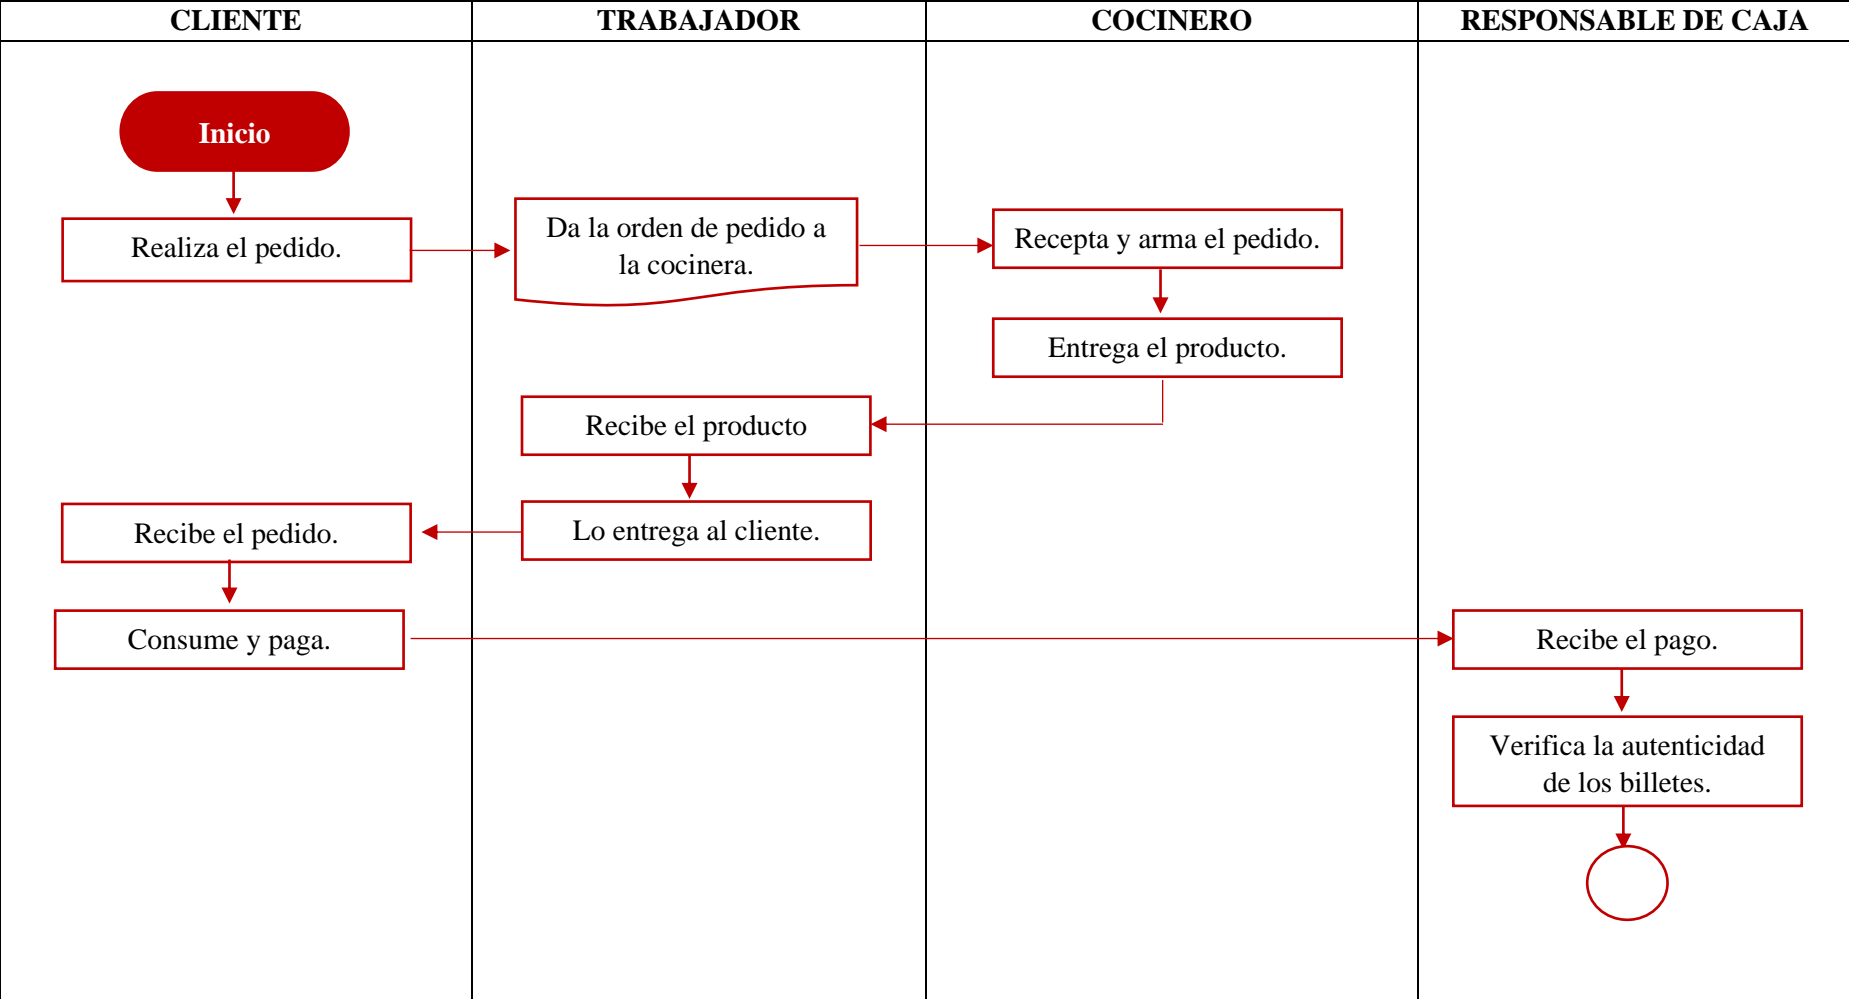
| CLIENTE | TRABAJADOR | COCINERO | RESPONSABLE DE CAJA |
|---|---|---|---|

Inicio

Realiza el pedido.

Da la orden de pedido a la cocinera.

Recepta y arma el pedido.

Entrega el producto.

Recibe el producto

Lo entrega al cliente.

Recibe el pedido.

Consume y paga.

Recibe el pago.

Verifica la autenticidad de los billetes.